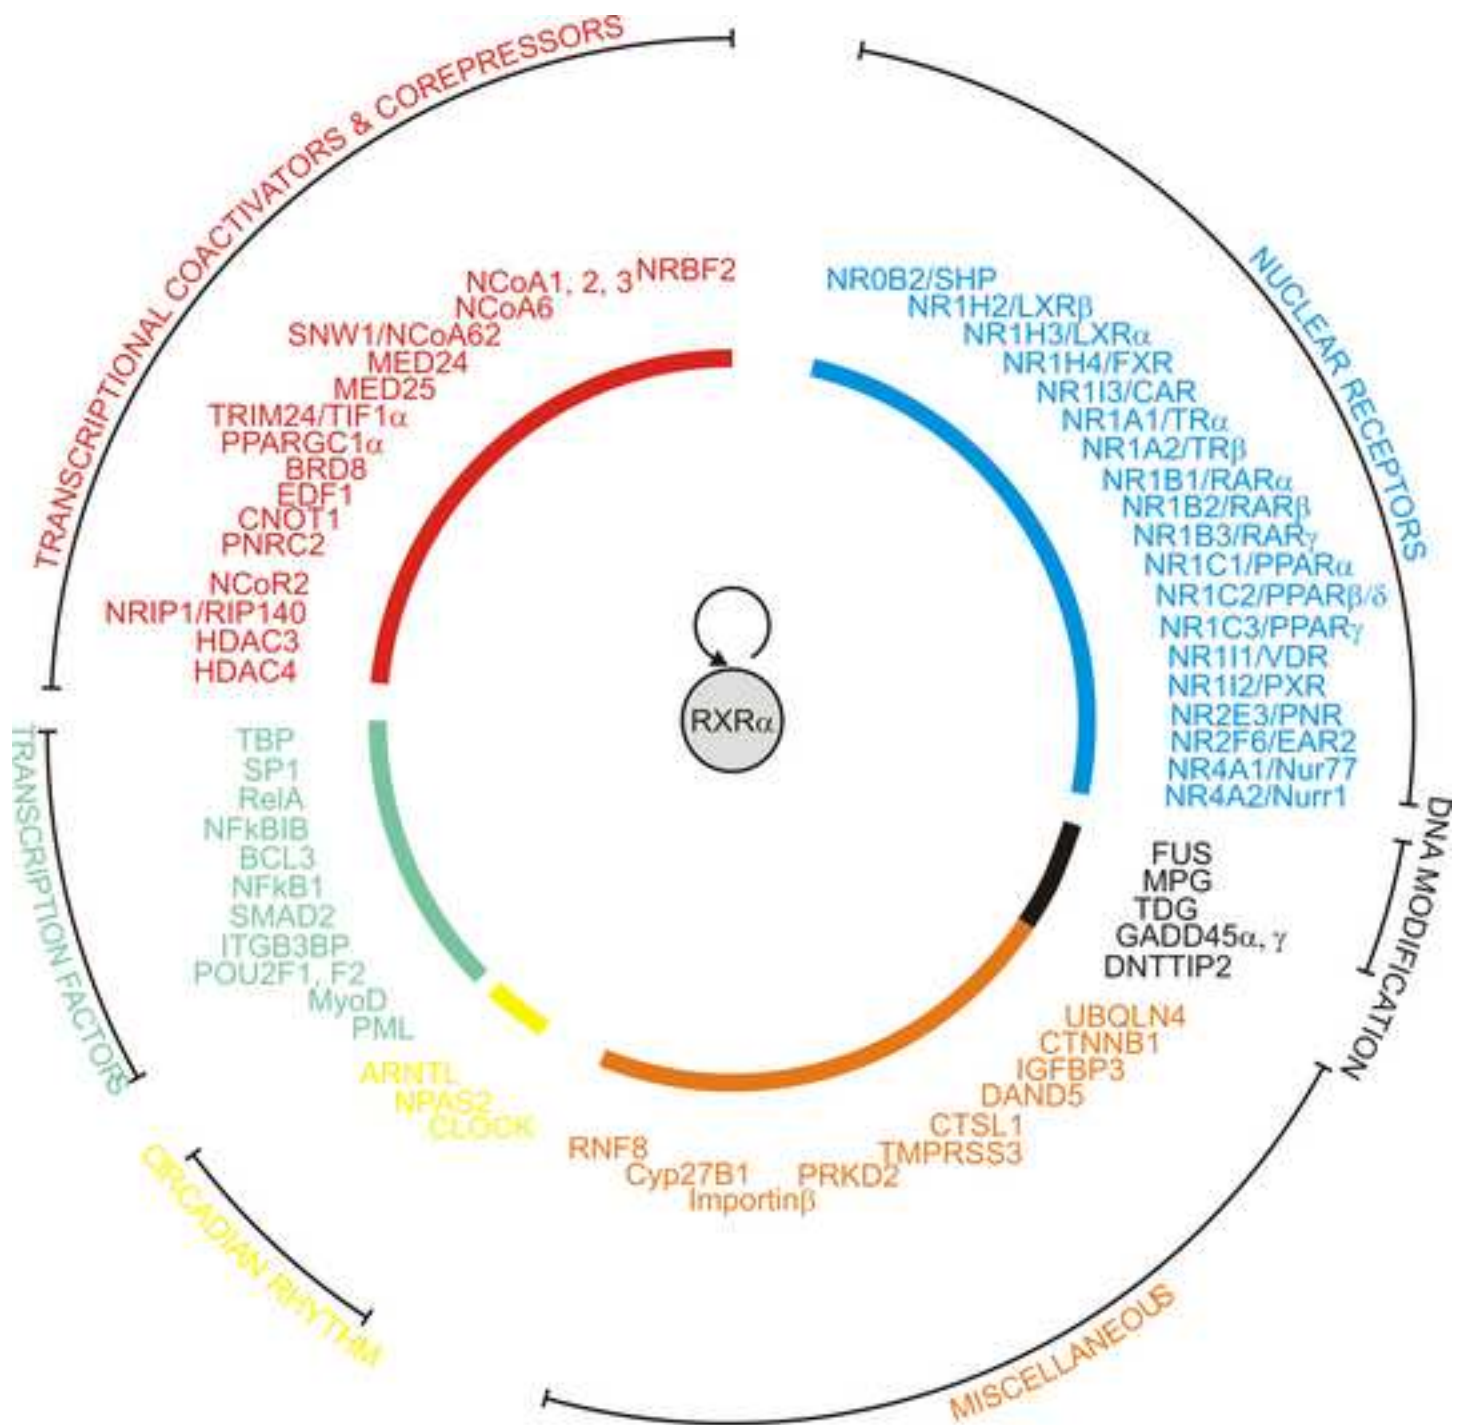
TRANSCRIPTIONAL COACTIVATORS & COREPRESSORS

NCoA1, 2, 3
NRBF2
NCoA6
SNW1/NCoA62
MED24
MED25
TRIM24/TIF1α
PPARGC1α
BRD8
EDF1
CNOT1
PNRC2
NCoR2
NRIP1/RIP140
HDAC3
HDAC4

NUCLEAR RECEPTORS

NR0B2/SHP
NR1H2/LXRβ
NR1H3/LXRα
NR1H4/FXR
NR1I3/CAR
NR1A1/TRα
NR1A2/TRβ
NR1B1/RARα
NR1B2/RARβ
NR1B3/RARγ
NR1C1/PPARα
NR1C2/PPARβ/δ
NR1C3/PPARγ
NR1I1/VDR
NR1I2/PXR
NR2E3/PNR
NR2F6/EAR2
NR4A1/Nur77
NR4A2/Nurr1

RXRα

TRANSCRIPTION FACTORS

TBP
SP1
RelA
NFkBIB
BCL3
NFkB1
SMAD2
ITGB3BP
POU2F1, F2
MyoD
PML

DNA MODIFICATION

FUS
MPG
TDG
GADD45α, γ
DNTTIP2

CIRCADIAN RHYTHM

ARNTL
NPAS2
CLOCK

MISCELLANEOUS

UBQLN4
CTNNB1
IGFBP3
DAND5
CTSL1
TMPRSS3
PRKD2
RNF8
Cyp27B1
Importinβ